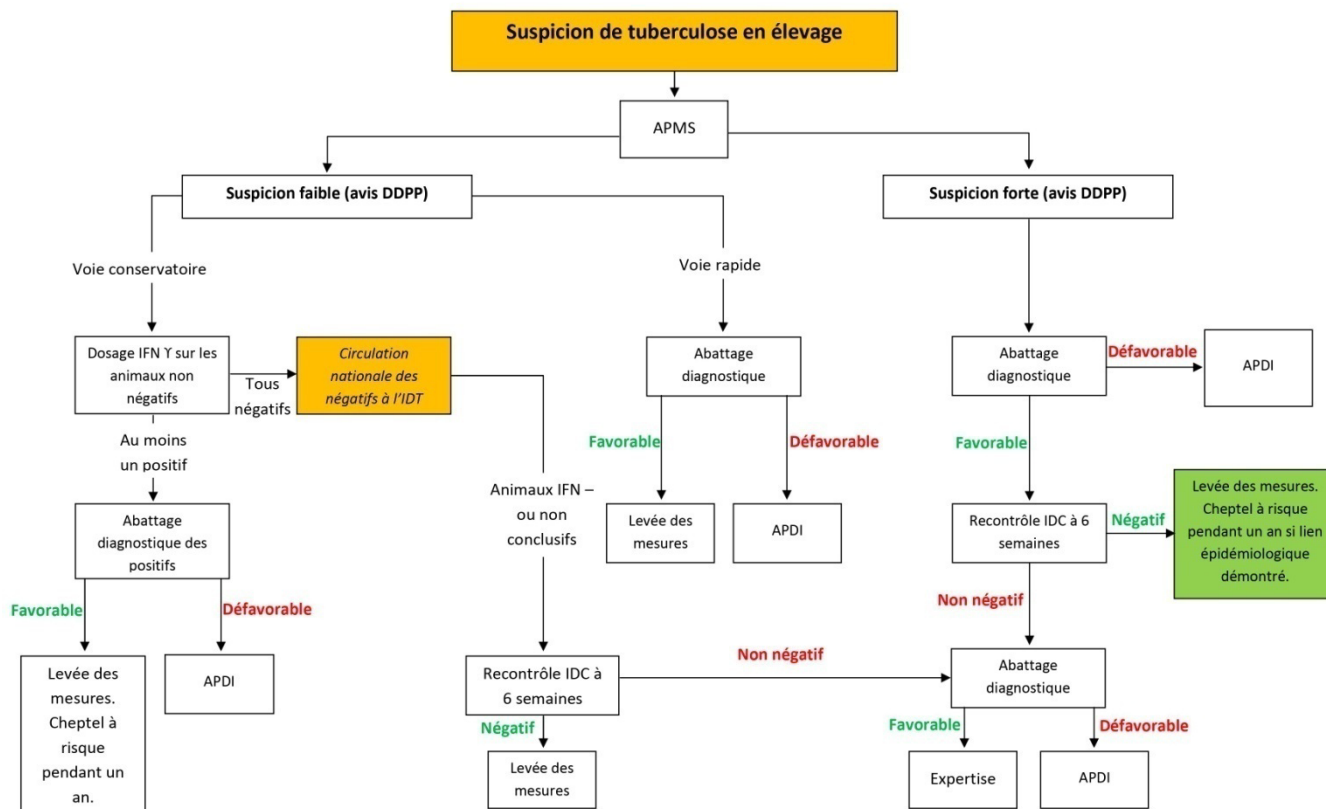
Suspicion de tuberculose en élevage

APMS

Suspicion faible (avis DDPP)

Suspicion forte (avis DDPP)

Voie conservatoire

Voie rapide

Dosage IFN Ɣ sur les animaux non négatifs

Tous négatifs

Circulation nationale des négatifs à l'IDT

Au moins un positif

Abattage diagnostique des positifs

Favorable

Défavorable

Levée des mesures. Cheptel à risque pendant un an.

APDI

Animaux IFN – ou non conclusifs

Recontrôle IDC à 6 semaines

Négatif

Levée des mesures

Non négatif

Abattage diagnostique

Favorable

Défavorable

Levée des mesures

APDI

Abattage diagnostique

Défavorable

APDI

Favorable

Recontrôle IDC à 6 semaines

Négatif

Levée des mesures. Cheptel à risque pendant un an si lien épidémiologique démontré.

Non négatif

Abattage diagnostique

Favorable

Défavorable

Expertise

APDI